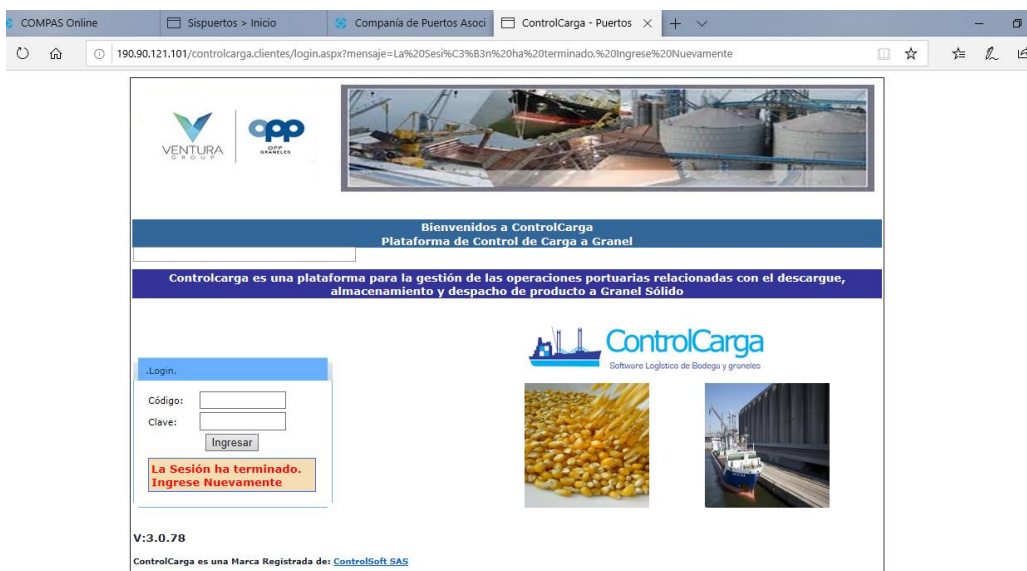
COMPAS Online
Sispuertos > Inicio
Compañía de Puertos Asoci
ControlCarga - Puertos

190.90.121.101/controlcarga.clientes/login.aspx?mensaje=La%20Sesi%C3%B3n%20ha%20terminado.%20Ingrese%20Nuevamente

VENTURA GROUP
OPP GRANELES

Bienvenidos a ControlCarga
Plataforma de Control de Carga a Granel

Controlcarga es una plataforma para la gestión de las operaciones portuarias relacionadas con el descargue, almacenamiento y despacho de producto a Granel Sólido

ControlCarga
Software Logístico de Bodega y graneles

.Login.
Código:
Clave:
Ingresar
La Sesión ha terminado. Ingrese Nuevamente

V:3.0.78

ControlCarga es una Marca Registrada de: ControlSoft SAS